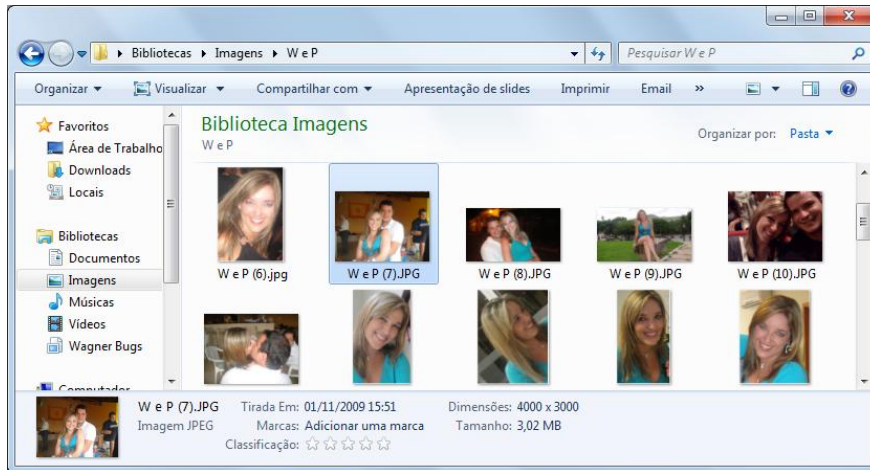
Bibliotecas ▸ Imagens ▸ W e P

Pesquisar W e P

Organizar ▾ Visualizar ▾ Compartilhar com ▾ Apresentação de slides Imprimir Email »

Favoritos
Área de Trabalho
Downloads
Locais

Bibliotecas
Documentos
Imagens
Músicas
Vídeos
Wagner Bugs

Computador

Biblioteca Imagens
W e P

Organizar por: Pasta ▾

W e P (6).jpg
W e P (7).JPG
W e P (8).JPG
W e P (9).JPG
W e P (10).JPG

W e P (7).JPG
Imagem JPEG
Tirada Em: 01/11/2009 15:51
Marcas: Adicionar uma marca
Classificação: ☆☆☆☆☆
Dimensões: 4000 x 3000
Tamanho: 3,02 MB